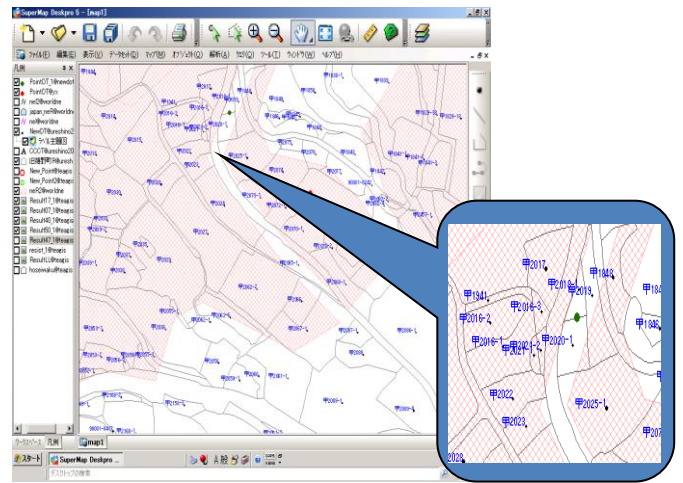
SuperMap Deskpro 5 - [map1]

ファイル(F) 編集(E) 表示(V) データセット(D) マップ(M) オブジェクト(O) 解析(A) セット(S) ツール(T) ウィンドウ(W) ヘルプ(H)

凡例

PointDT_1@newdst
PointDT@yx
net2@worldne
japan_net@worldne
net@worldne
NewDT@ureshino2
ラベル主題図
CCCT@ureshino20
旧嬉野町@uresh
New_Point@teapis
New_Point@teapis
net2@worldne
Result7_1@teapis
Result07_1@teapis
Result48_1@teapis
Result58_1@teapis
Result07_1@teapis
resist_1@teapis
ResultLL@teapis
hoseiwaku@teapis

ワークスペース 凡例

map1

スタート SuperMap Deskpro ...

デスクトップの検索

甲2017
甲2018-1
甲1848
甲2019
甲1841
甲2018-3
甲18
甲2016-2
甲1846
甲2016-1
甲2021
甲2020-1
甲2022
甲2025-1
甲2023
甲207
2029